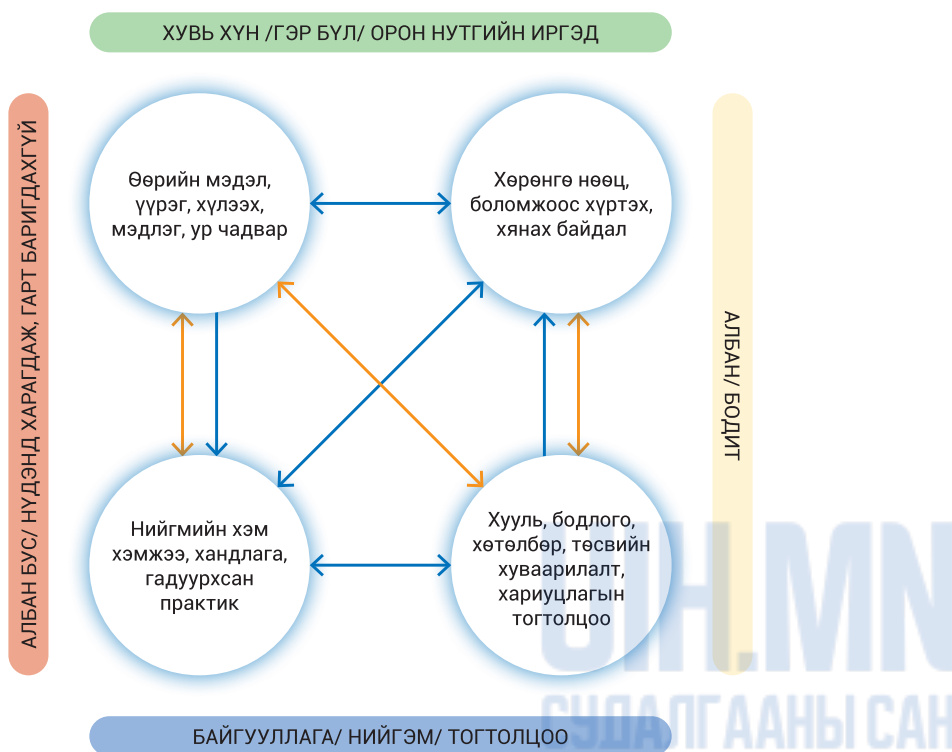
ХУВЬ ХҮН /ГЭР БҮЛ/ ОРОН НУТГИЙН ИРГЭД

АЛБАН БУС/ НҮДЭНД ХАРАГДАЖ, ГАРТ БАРИГДАХГҮЙ

Өөрийн мэдэл, үүрэг, хүлээх, мэдлэг, ур чадвар

Хөрөнгө нөөц, боломжоос хүртэх, хянах байдал

АЛБАН/ БОДИТ

Нийгмийн хэм хэмжээ, хандлага, гадуурхсан практик

Хууль, бодлого, хөтөлбөр, төсвийн хуваарилалт, хариуцлагын тогтолцоо

UIH.MN
СУДАЛГААНЫ САН

БАЙГУУЛЛАГА/ НИЙГЭМ/ ТОГТОЛЦОО